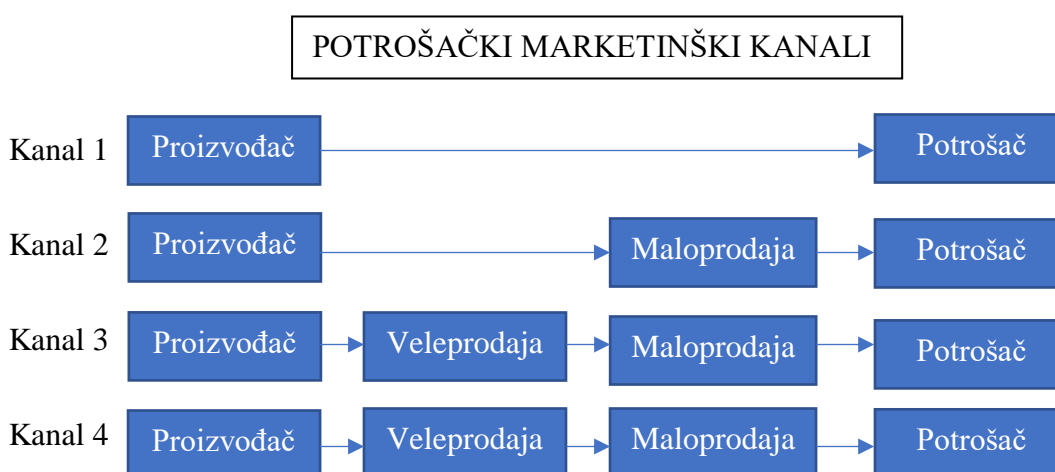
POTROŠAČKI MARKETINŠKI KANALI

Kanal 1 Proizvođač Potrošač

Kanal 2 Proizvođač Maloprodaja Potrošač

Kanal 3 Proizvođač Veleprodaja Maloprodaja Potrošač

Kanal 4 Proizvođač Veleprodaja Maloprodaja Potrošač